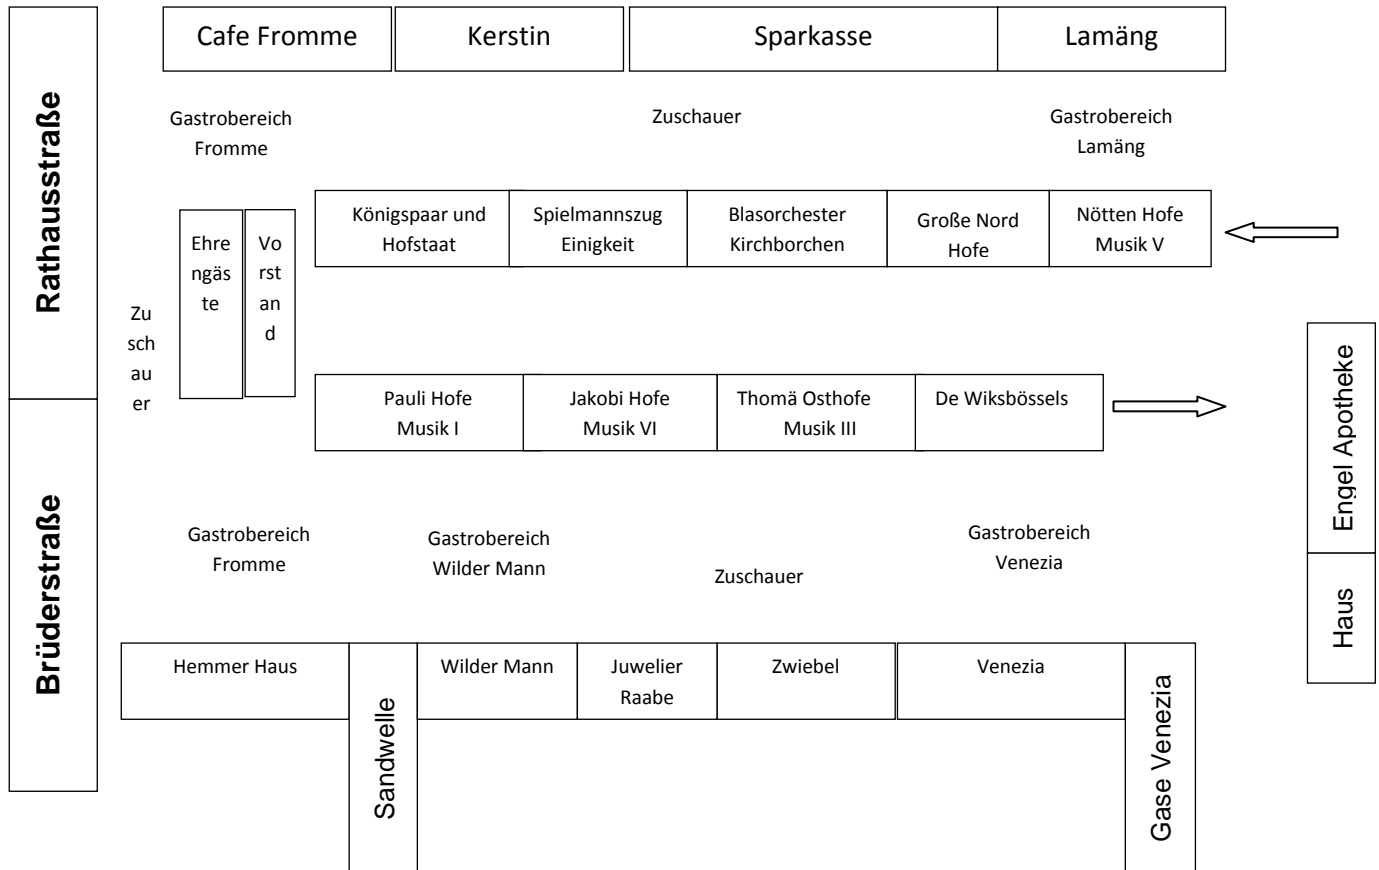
Rathausstraße

Brüderstraße

Cafe Fromme | Kerstin | Sparkasse | Lamäng

Gastrobereich Fromme

Zuschauer

Gastrobereich Lamäng

Ehrengäste

Vorstand

Zuschauer

Königspaar und Hofstaat | Spielmannszug Einigkeit | Blasorchester Kirchborchen | Große Nord Hofe | Nötten Hofe Musik V

Pauli Hofe Musik I | Jakobi Hofe Musik VI | Thomä Osthofe Musik III | De Wiksbössels

Engel Apotheke

Haus

Gastrobereich Fromme

Gastrobereich Wilder Mann

Zuschauer

Gastrobereich Venezia

Hemmer Haus | Sandwelle | Wilder Mann | Juwelier Raabe | Zwiebel | Venezia | Gase Venezia